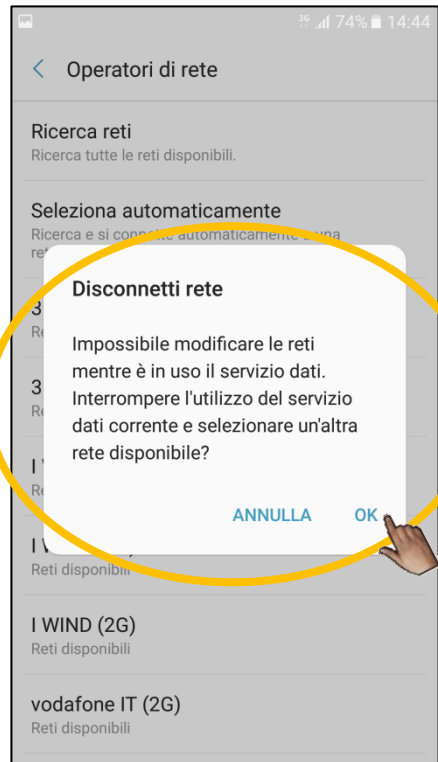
3G 74% 14:44

Operatori di rete

Ricerca reti
Ricerca tutte le reti disponibili.

Seleziona automaticamente
Ricerca e si connette automaticamente a una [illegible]

3 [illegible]
Re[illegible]

3 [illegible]
Re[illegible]

I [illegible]
Re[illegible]

I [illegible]
Reti disponibili

I WIND (2G)
Reti disponibili

vodafone IT (2G)
Reti disponibili

Disconnetti rete

Impossibile modificare le reti mentre è in uso il servizio dati. Interrompere l'utilizzo del servizio dati corrente e selezionare un'altra rete disponibile?

ANNULLA OK